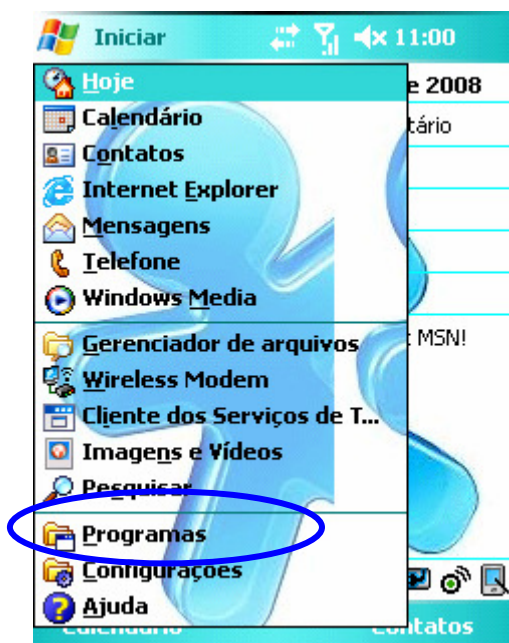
Iniciar 11:00

Hoje
Calendário
Contatos
Internet Explorer
Mensagens
Telefone
Windows Media
Gerenciador de arquivos
Wireless Modem
Cliente dos Serviços de T...
Imagens e Vídeos
Pesquisar
Programas
Configurações
Ajuda

e 2008
tário
t MSN!

Calendário Contatos